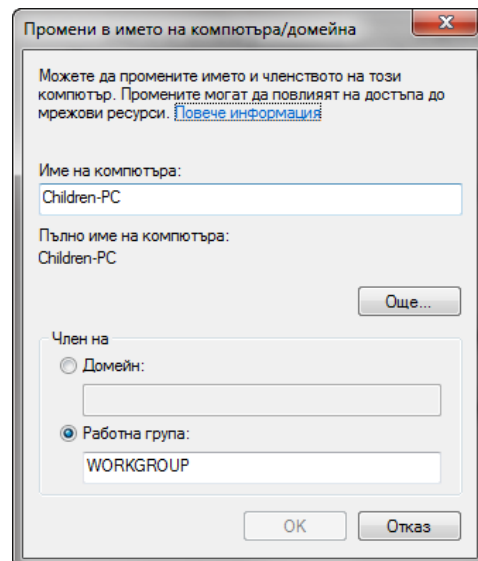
Промени в името на компютъра/домейна

Можете да промените името и членството на този компютър. Промените могат да повлияят на достъпа до мрежови ресурси. Повече информация

Име на компютъра:

Children-PC

Пълно име на компютъра:

Children-PC

Още...

Член на

Домейн:

Работна група:

WORKGROUP

OK

Отказ